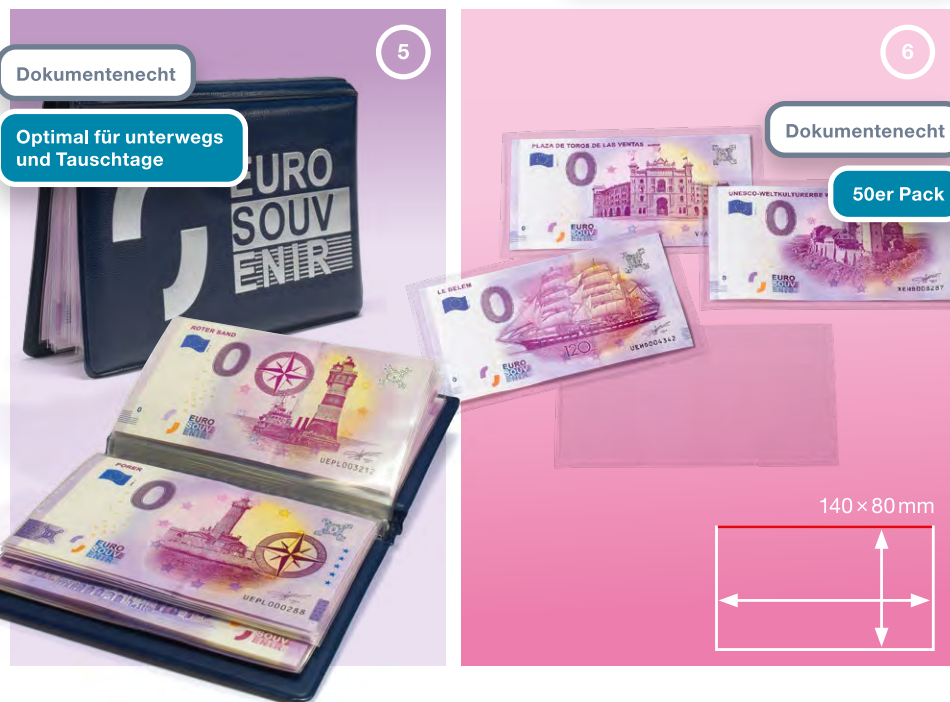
5

Dokumentenecht

Optimal für unterwegs und Tauschtage

EURO SOUV ENIR

ROTER SAND

0

EURO SOUV ENIR

UEPL003217

FORER

0

EURO SOUV ENIR

UEPL000288

SOUV

6

Dokumentenecht

50er Pack

PLAZA DE TOROS DE LAS VENTAS

0

EURO SOUV ENIR

UNESCO-WELTKULTURERBE

0

EURO SOUV ENIR

XEHB008287

LE BELEM

0

120

EURO SOUV ENIR

UEHB004342

140 × 80 mm